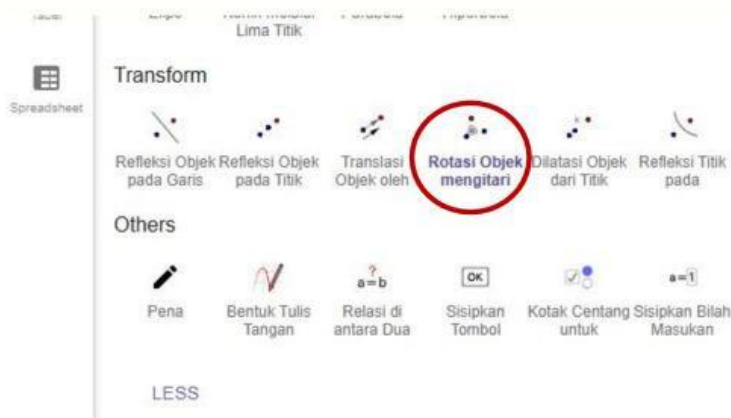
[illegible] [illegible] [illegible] Lima Titik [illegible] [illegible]

Spreadsheet

Transform

Refleksi Objek pada Garis
Refleksi Objek pada Titik
Translasi Objek oleh
Rotasi Objek mengitari
Dilatasi Objek dari Titik
Refleksi Titik pada

Others

Pena
Bentuk Tulis Tangan
$a \stackrel{?}{=} b$
Relasi di antara Dua
OK
Sisipkan Tombol
Kotak Centang untuk
a=1
Sisipkan Bilah Masukan

LESS